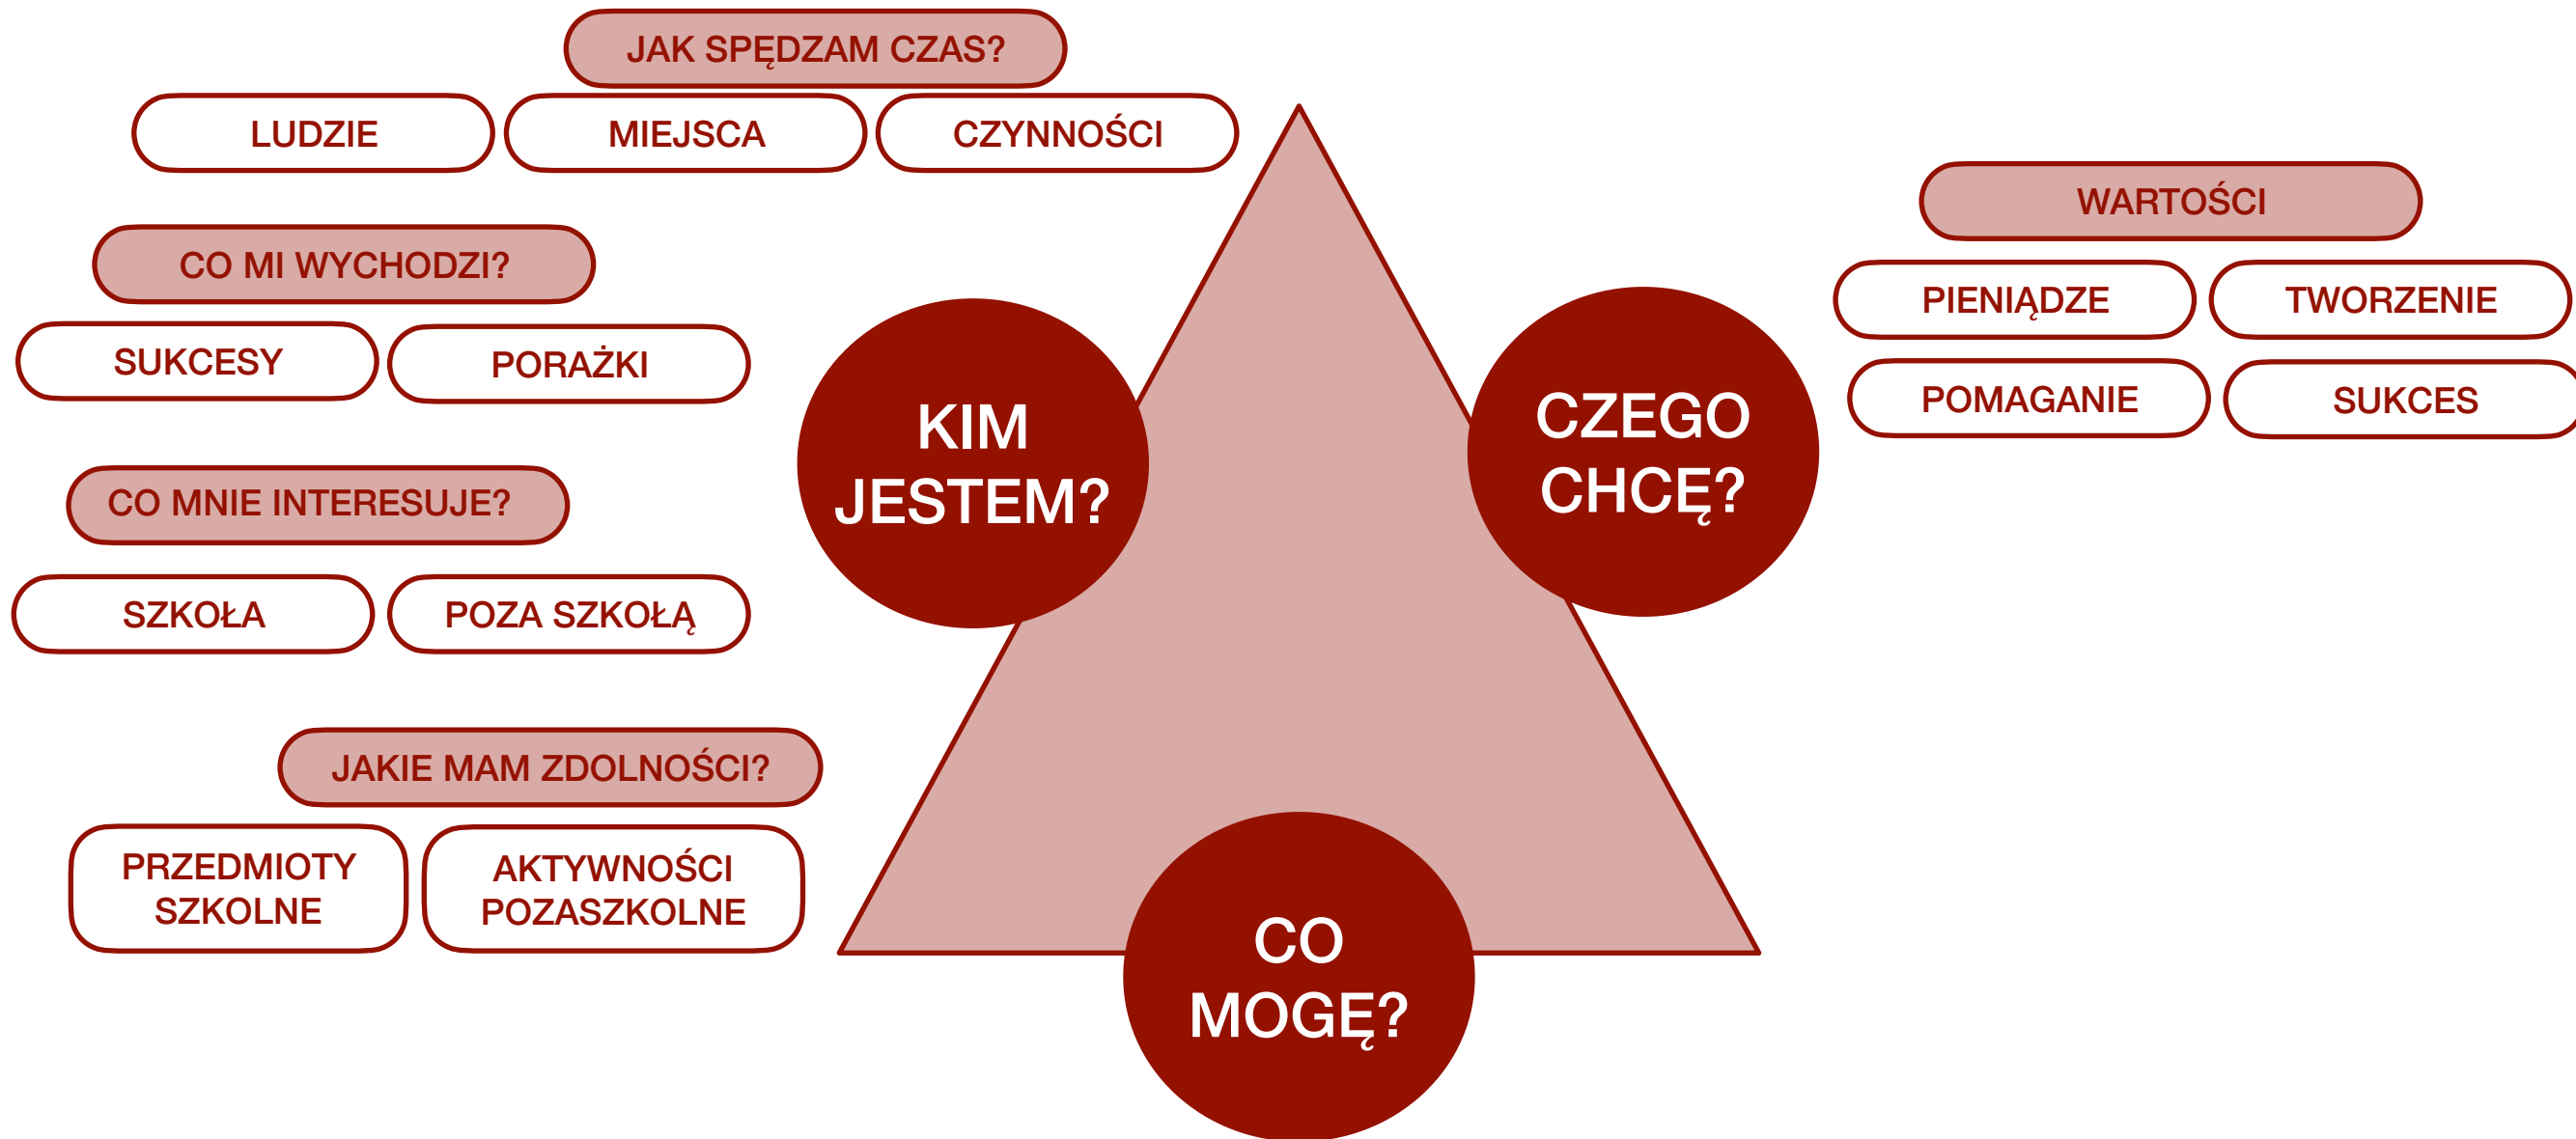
JAK SPĘDZAM CZAS?

LUDZIE

MIEJSCA

CZYNNOŚCI

CO MI WYCHODZI?

SUKCESY

PORAŻKI

CO MNIE INTERESUJE?

SZKOŁA

POZA SZKOŁĄ

JAKIE MAM ZDOLNOŚCI?

PRZEDMIOTY SZKOLNE

AKTYWNOŚCI POZASZKOLNE

KIM JESTEM?

CZEGO CHCĘ?

CO MOGĘ?

WARTOŚCI

PIENIĄDZE

TWORZENIE

POMAGANIE

SUKCES